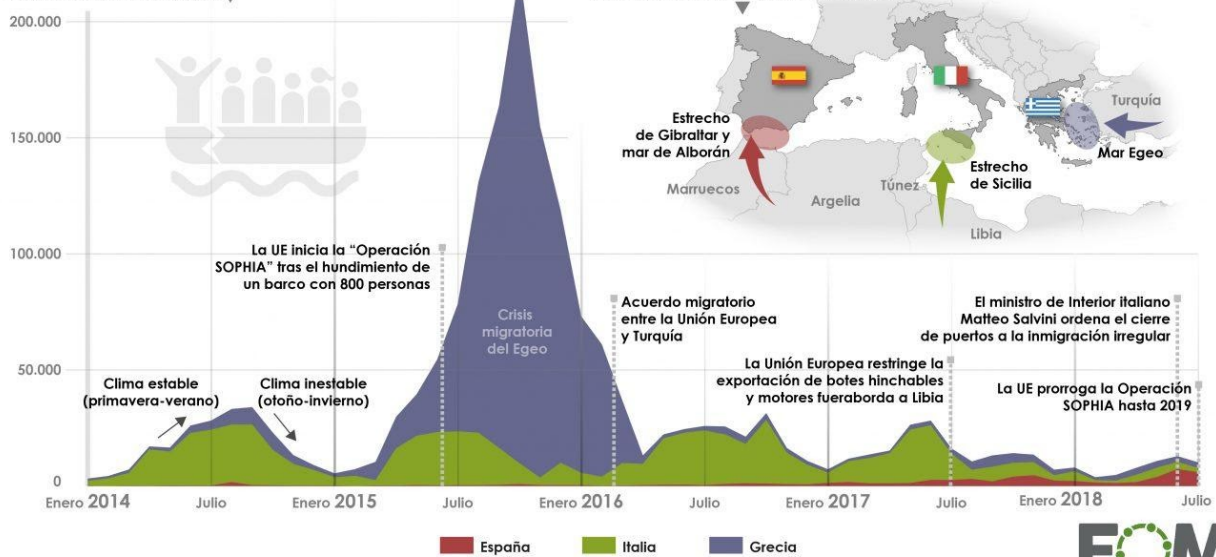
200.000

150.000

100.000

50.000

0

Estrecho de Gibraltar y mar de Alborán

Marruecos

Argelia

Túnez

Estrecho de Sicilia

Libia

Turquía

Mar Egeo

La UE inicia la "Operación SOPHIA" tras el hundimiento de un barco con 800 personas

Crisis migratoria del Egeo

Acuerdo migratorio entre la Unión Europea y Turquía

La Unión Europea restringe la exportación de botes hinchables y motores fueraborda a Libia

El ministro de Interior italiano Matteo Salvini ordena el cierre de puertos a la inmigración irregular

La UE prorroga la Operación SOPHIA hasta 2019

Clima estable (primavera-verano)

Clima inestable (otoño-invierno)

Enero 2014 Julio Enero 2015 Julio Enero 2016 Julio Enero 2017 Julio Enero 2018 Julio

España Italia Grecia

EOM